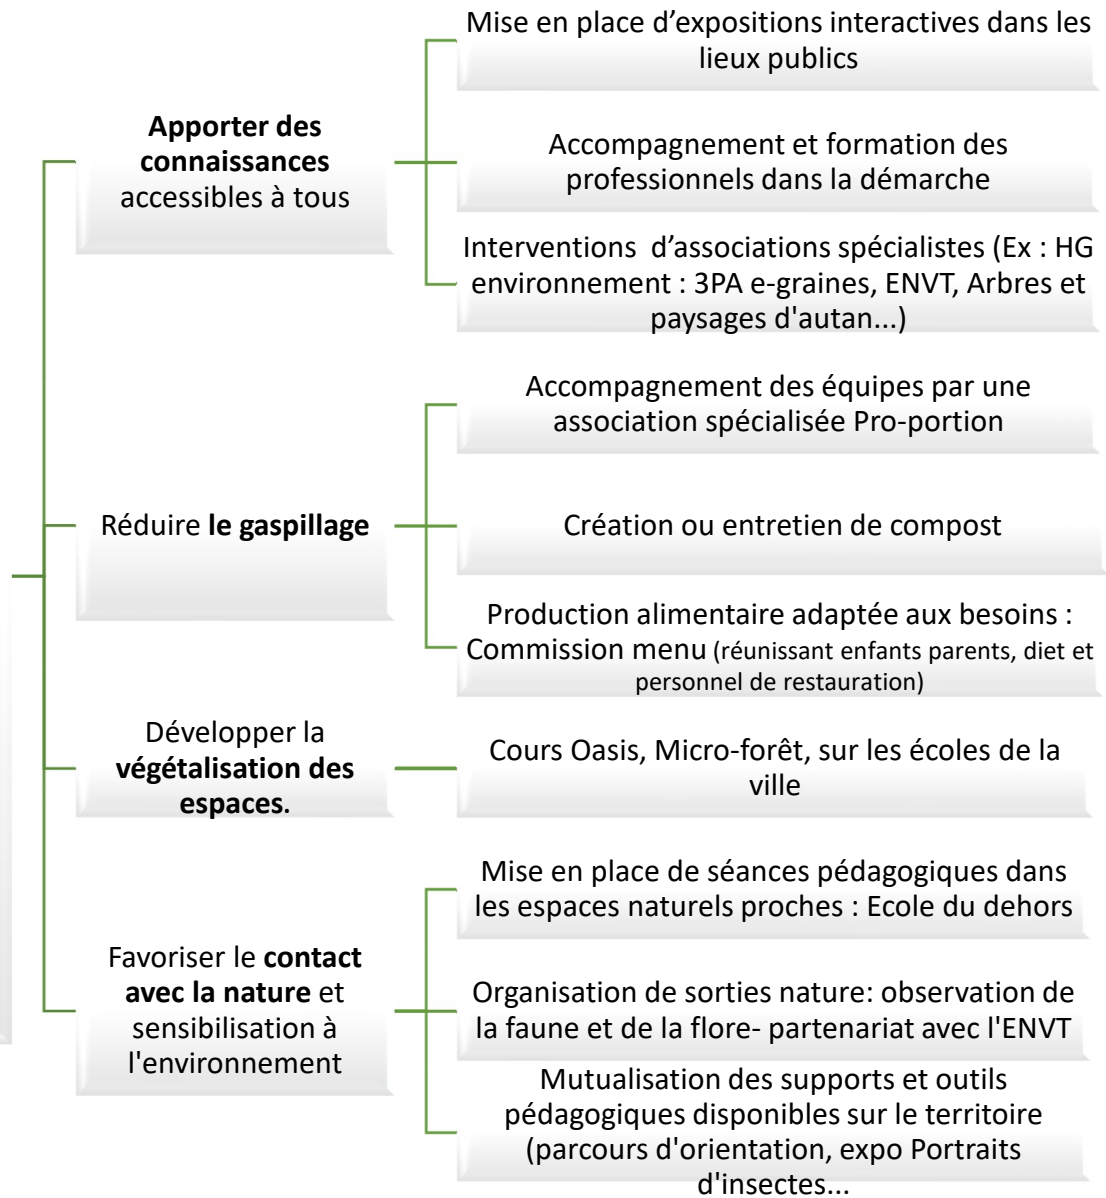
**Apporter des connaissances** accessibles à tous

Mise en place d'expositions interactives dans les lieux publics

Accompagnement et formation des professionnels dans la démarche

Interventions d'associations spécialistes (Ex : HG environnement : 3PA e-graines, ENVT, Arbres et paysages d'autan...)

Réduire **le gaspillage**

Accompagnement des équipes par une association spécialisée Pro-portion

Création ou entretien de compost

Production alimentaire adaptée aux besoins : Commission menu (réunissant enfants parents, diet et personnel de restauration)

Développer la **végétalisation des espaces**.

Cours Oasis, Micro-forêt, sur les écoles de la ville

Favoriser le **contact avec la nature** et sensibilisation à l'environnement

Mise en place de séances pédagogiques dans les espaces naturels proches : Ecole du dehors

Organisation de sorties nature: observation de la faune et de la flore- partenariat avec l'ENVT

Mutualisation des supports et outils pédagogiques disponibles sur le territoire (parcours d'orientation, expo Portraits d'insectes...